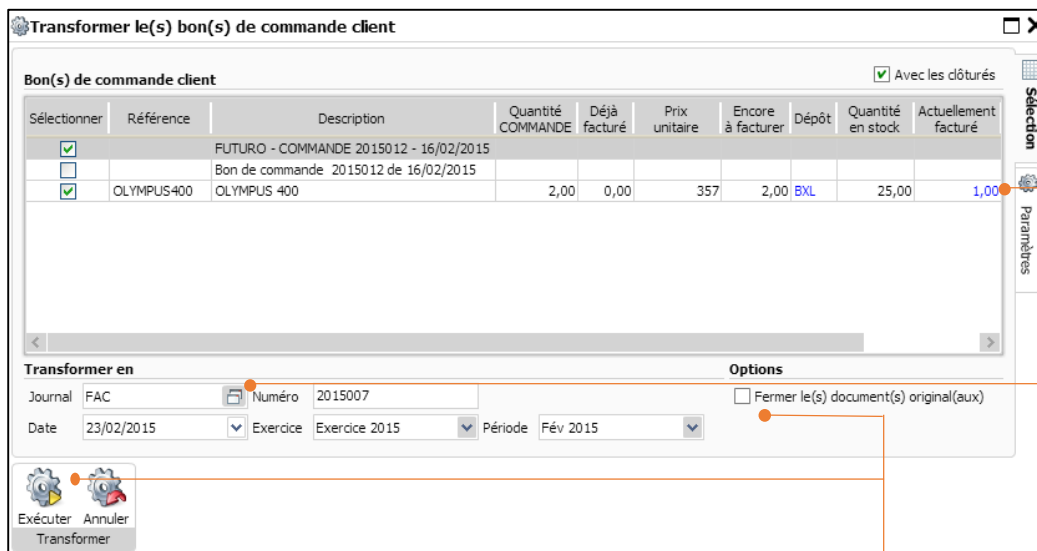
Transformer le(s) bon(s) de commande client

Bon(s) de commande client

Avec les clôturés

| Sélectionner | Référence | Description | Quantité COMMANDE | Déjà facturé | Prix unitaire | Encore à facturer | Dépôt | Quantité en stock | Actuellement facturé |
|---|---|---|---|---|---|---|---|---|---|
| ☑ | | FUTURO - COMMANDE 2015012 - 16/02/2015 | | | | | | | |
| ☐ | | Bon de commande 2015012 de 16/02/2015 | | | | | | | |
| ☑ | OLYMPUS400 | OLYMPUS 400 | 2,00 | 0,00 | 357 | 2,00 | BXL | 25,00 | 1,00 |

Sélection

Paramètres

Transformer en

Journal FAC

Numéro 2015007

Date 23/02/2015

Exercice Exercice 2015

Période Fév 2015

Options

Fermer le(s) document(s) original(aux)

Exécuter Annuler

Transformer